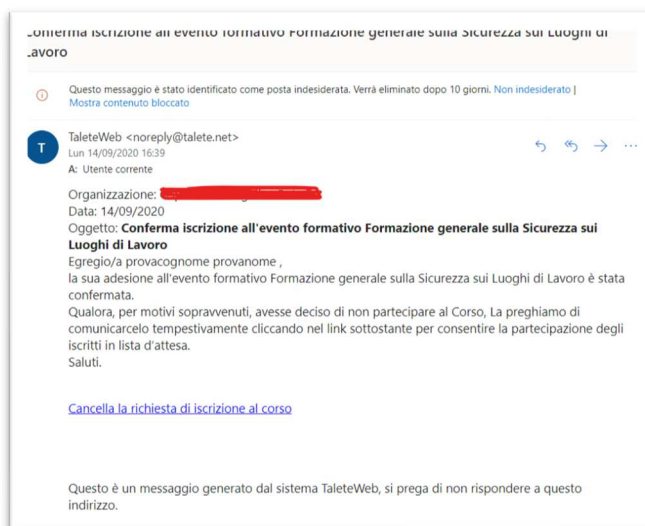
Conferma iscrizione all'evento formativo Formazione generale sulla Sicurezza sui Luoghi di Lavoro

Questo messaggio è stato identificato come posta indesiderata. Verrà eliminato dopo 10 giorni. Non indesiderato | Mostra contenuto bloccato

T

TaleteWeb <noreply@talete.net>
Lun 14/09/2020 16:39
A: Utente corrente

Organizzazione: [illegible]
Data: 14/09/2020
Oggetto: **Conferma iscrizione all'evento formativo Formazione generale sulla Sicurezza sui Luoghi di Lavoro**
Egregio/a provacognome provanome ,
la sua adesione all'evento formativo Formazione generale sulla Sicurezza sui Luoghi di Lavoro è stata confermata.
Qualora, per motivi sopravvenuti, avesse deciso di non partecipare al Corso, La preghiamo di comunicarcelo tempestivamente cliccando nel link sottostante per consentire la partecipazione degli iscritti in lista d'attesa.
Saluti.

Cancella la richiesta di iscrizione al corso

Questo è un messaggio generato dal sistema TaleteWeb, si prega di non rispondere a questo indirizzo.